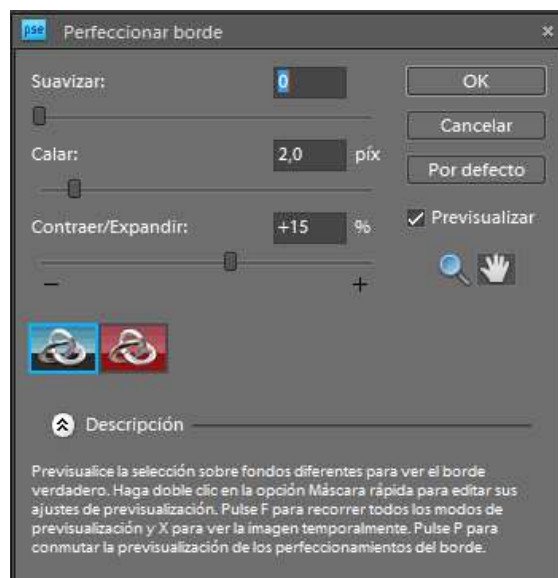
pse Perfeccionar borde

Suavizar: 0

Calar: 2,0 píx

Contraer/Expandir: +15 %

−  +

OK

Cancelar

Por defecto

✓ Previsualizar

Descripción

Previsualice la selección sobre fondos diferentes para ver el borde verdadero. Haga doble clic en la opción Máscara rápida para editar sus ajustes de previsualización. Pulse F para recorrer todos los modos de previsualización y X para ver la imagen temporalmente. Pulse P para conmutar la previsualización de los perfeccionamientos del borde.